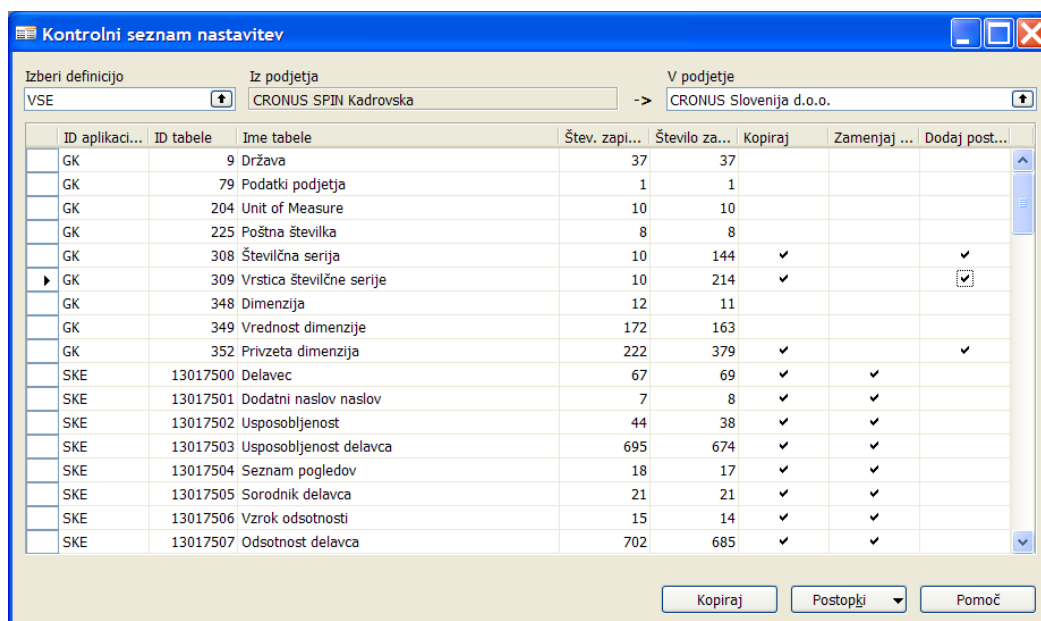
Kontrolni seznam nastavitev

Izberi definicijo
VSE

Iz podjetja
CRONUS SPIN Kadrovska

->

V podjetje
CRONUS Slovenija d.o.o.

| ID aplikaci... | ID tabele | Ime tabele | Štev. zapi... | Število za... | Kopiraj | Zamenjaj ... | Dodaj post... |
|---|---|---|---|---|---|---|---|
| GK | 9 | Država | 37 | 37 | | | |
| GK | 79 | Podatki podjetja | 1 | 1 | | | |
| GK | 204 | Unit of Measure | 10 | 10 | | | |
| GK | 225 | Poštna številka | 8 | 8 | | | |
| GK | 308 | Številčna serija | 10 | 144 | ✔ | | ✔ |
| GK | 309 | Vrstica številčne serije | 10 | 214 | ✔ | | ✔ |
| GK | 348 | Dimenzija | 12 | 11 | | | |
| GK | 349 | Vrednost dimenzije | 172 | 163 | | | |
| GK | 352 | Privzeta dimenzija | 222 | 379 | ✔ | | ✔ |
| SKE | 13017500 | Delavec | 67 | 69 | ✔ | ✔ | |
| SKE | 13017501 | Dodatni naslov naslov | 7 | 8 | ✔ | ✔ | |
| SKE | 13017502 | Usposobljenost | 44 | 38 | ✔ | ✔ | |
| SKE | 13017503 | Usposobljenost delavca | 695 | 674 | ✔ | ✔ | |
| SKE | 13017504 | Seznam pogledov | 18 | 17 | ✔ | ✔ | |
| SKE | 13017505 | Sorodnik delavca | 21 | 21 | ✔ | ✔ | |
| SKE | 13017506 | Vzrok odsotnosti | 15 | 14 | ✔ | ✔ | |
| SKE | 13017507 | Odsotnost delavca | 702 | 685 | ✔ | ✔ | |

Kopiraj
Postopki
Pomoč